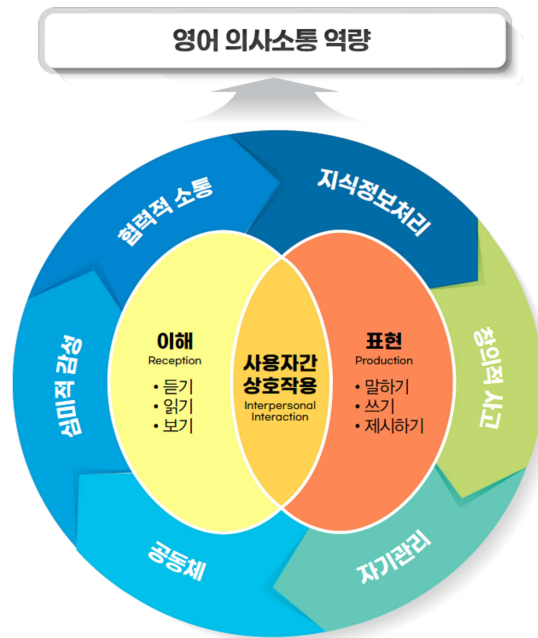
영어 의사소통 역량

협력적 소통

지식정보처리

창의적 사고

자기관리

공동체

심미적 감성

이해
Reception
• 듣기
• 읽기
• 보기

사용자간
상호작용
Interpersonal Interaction

표현
Production
• 말하기
• 쓰기
• 제시하기